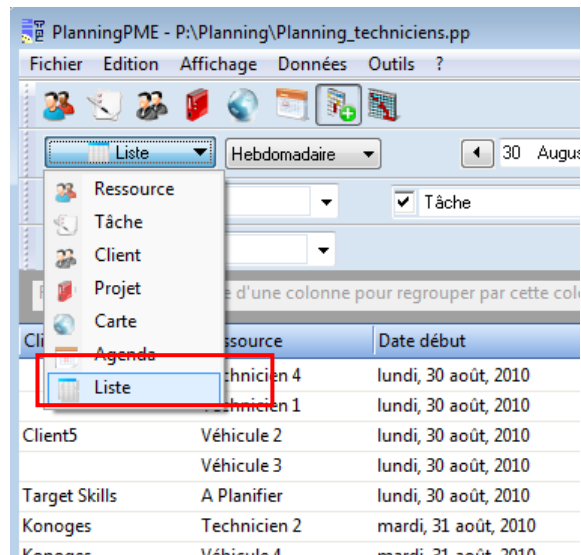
PlanningPME - P:\Planning\Planning_techniciens.pp

Fichier Edition Affichage Données Outils ?

Liste
Hebdomadaire
30 Augus

Ressource
Tâche
Client
Projet
Carte
Agenda
Liste

Tâche

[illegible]e d'une colonne pour regrouper par cette colo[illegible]

| Cli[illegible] | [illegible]essource | Date début |
|---|---|---|
| | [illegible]chnicien 4 | lundi, 30 août, 2010 |
| | Technicien 1 | lundi, 30 août, 2010 |
| Client5 | Véhicule 2 | lundi, 30 août, 2010 |
| | Véhicule 3 | lundi, 30 août, 2010 |
| Target Skills | A Planifier | lundi, 30 août, 2010 |
| Konoges | Technicien 2 | mardi, 31 août, 2010 |
| Konoges | Véhicule 4 | mardi, 31 août, 2010 |